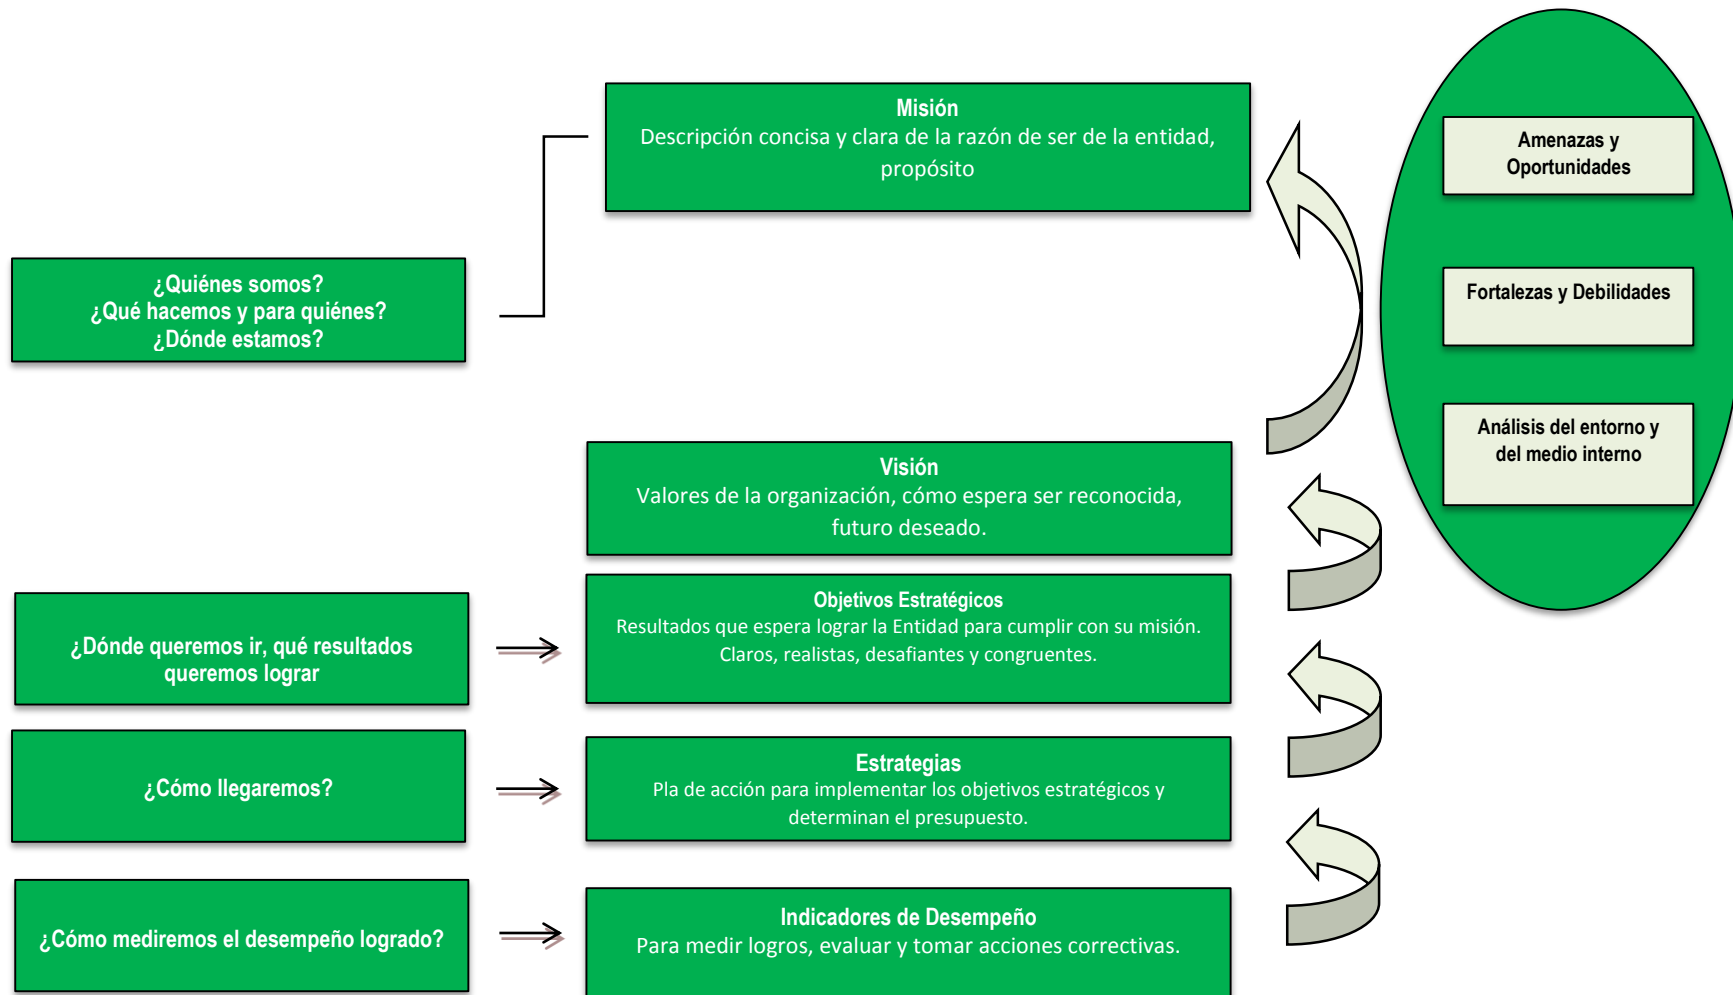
Misión
Descripción concisa y clara de la razón de ser de la entidad, propósito

¿Quiénes somos?
¿Qué hacemos y para quiénes?
¿Dónde estamos?

Amenazas y Oportunidades

Fortalezas y Debilidades

Análisis del entorno y del medio interno

Visión
Valores de la organización, cómo espera ser reconocida, futuro deseado.

¿Dónde queremos ir, qué resultados queremos lograr

Objetivos Estratégicos
Resultados que espera lograr la Entidad para cumplir con su misión. Claros, realistas, desafiantes y congruentes.

¿Cómo llegaremos?

Estrategias
Pla de acción para implementar los objetivos estratégicos y determinan el presupuesto.

¿Cómo mediremos el desempeño logrado?

Indicadores de Desempeño
Para medir logros, evaluar y tomar acciones correctivas.